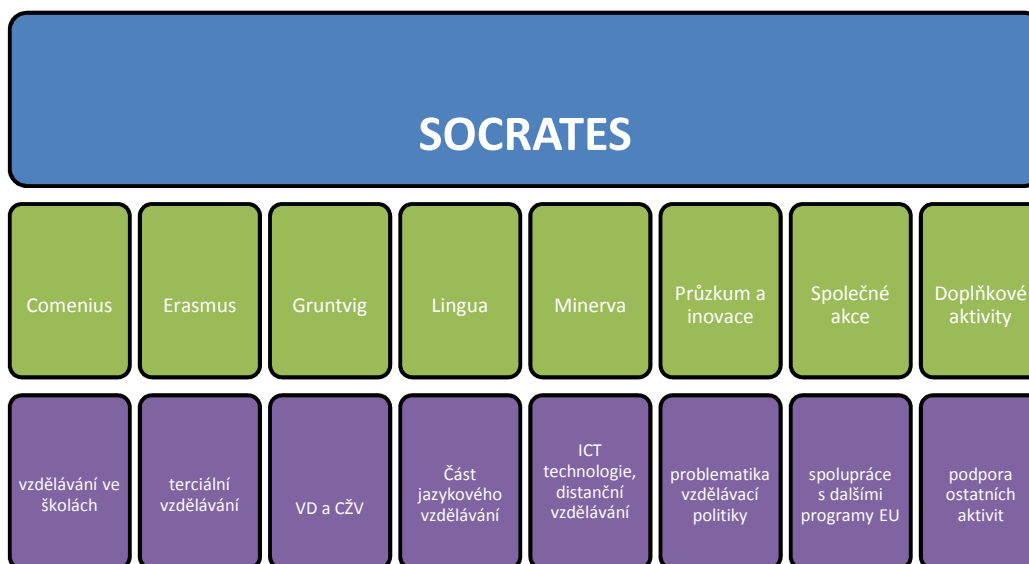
SOCRATES

Comenius

Erasmus

Gruntvig

Lingua

Minerva

Průzkum a inovace

Společné akce

Doplňkové aktivity

vzdělávání ve školách

terciální vzdělávání

VD a CŽV

Část jazykového vzdělávání

ICT technologie, distanční vzdělávání

problematika vzdělávací politiky

spolupráce s dalšími programy EU

podpora ostatních aktivit